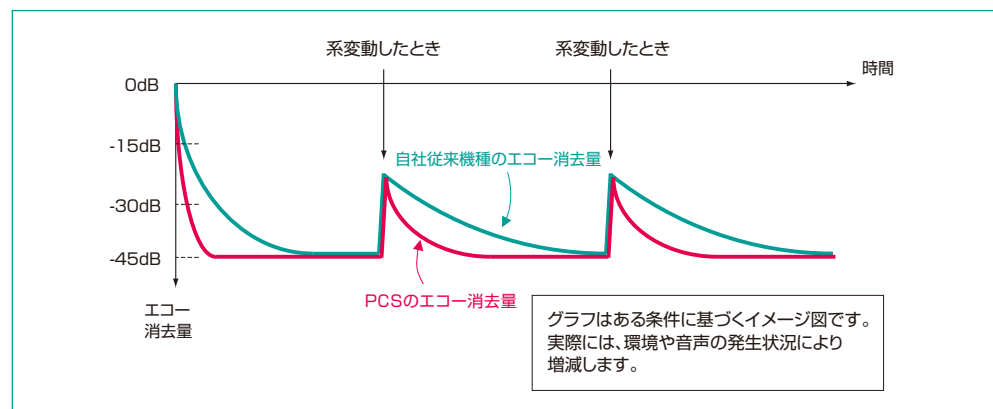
系変動したとき
系変動したとき
時間
0dB
-15dB
-30dB
-45dB
エコー
消去量
自社従来機種のエコー消去量
PCSのエコー消去量

グラフはある条件に基づくイメージ図です。実際には、環境や音声の発生状況により増減します。